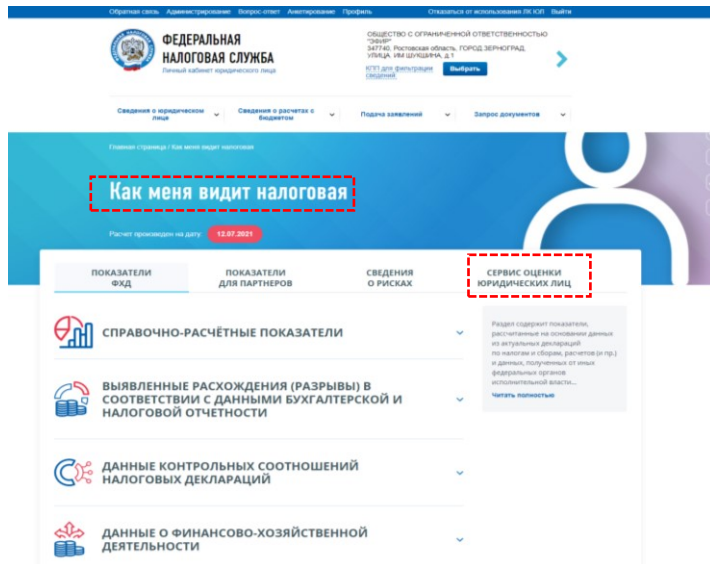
Обратная связь Администрирование Вопрос-ответ Анкетирование Профиль Отказаться от использования ЛК ЮЛ Выйти

ФЕДЕРАЛЬНАЯ НАЛОГОВАЯ СЛУЖБА
Личный кабинет юридического лица

ОБЩЕСТВО С ОГРАНИЧЕННОЙ ОТВЕТСТВЕННОСТЬЮ "ЭФИР"
347740, Ростовская область, ГОРОД ЗЕРНОГРАД, УЛИЦА. ИМ ШУКШИНА, д.1
КПП для фильтрации сведений
Выбрать

Сведения о юридическом лице
Сведения о расчетах с бюджетом
Подача заявлений
Запрос документов

Главная страница / Как меня видит налоговая

Как меня видит налоговая

Расчет произведен на дату: 12.07.2021

ПОКАЗАТЕЛИ ФХД
ПОКАЗАТЕЛИ ДЛЯ ПАРТНЕРОВ
СВЕДЕНИЯ О РИСКАХ
СЕРВИС ОЦЕНКИ ЮРИДИЧЕСКИХ ЛИЦ

СПРАВОЧНО-РАСЧЁТНЫЕ ПОКАЗАТЕЛИ

ВЫЯВЛЕННЫЕ РАСХОЖДЕНИЯ (РАЗРЫВЫ) В СООТВЕТСТВИИ С ДАННЫМИ БУХГАЛТЕРСКОЙ И НАЛОГОВОЙ ОТЧЕТНОСТИ

ДАННЫЕ КОНТРОЛЬНЫХ СООТНОШЕНИЙ НАЛОГОВЫХ ДЕКЛАРАЦИЙ

ДАННЫЕ О ФИНАНСОВО-ХОЗЯЙСТВЕННОЙ ДЕЯТЕЛЬНОСТИ

Раздел содержит показатели, рассчитанные на основании данных из актуальных деклараций по налогам и сборам, расчетов (и пр.) и данных, полученных от иных федеральных органов исполнительной власти...
Читать полностью